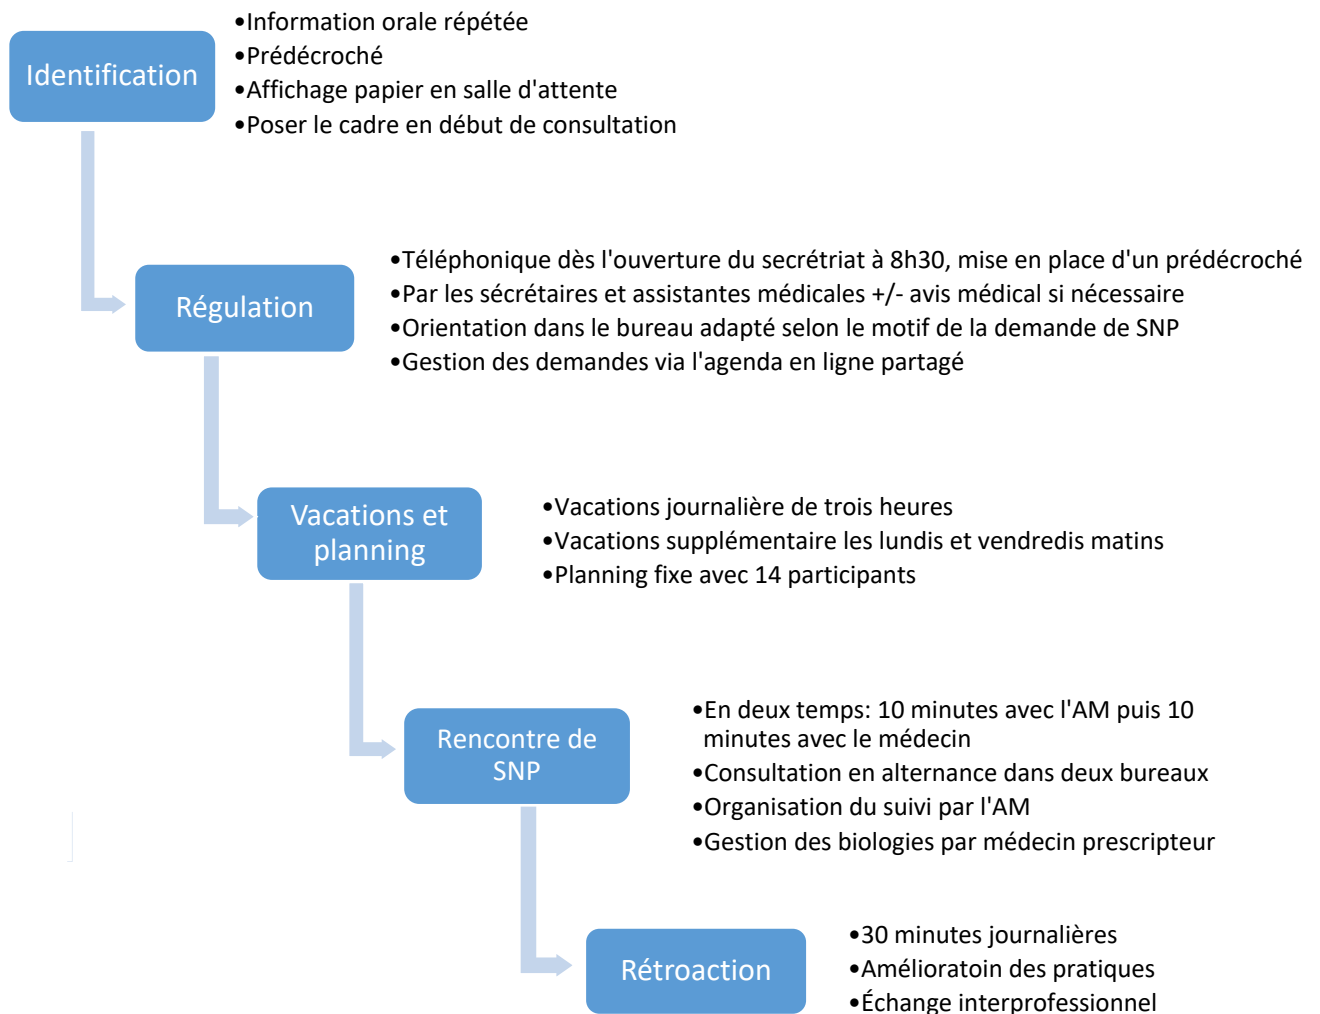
Identification

•Information orale répétée
•Prédécroché
•Affichage papier en salle d'attente
•Poser le cadre en début de consultation

Régulation

•Téléphonique dès l'ouverture du secrétriat à 8h30, mise en place d'un prédécroché
•Par les sécrétaires et assistantes médicales +/- avis médical si nécessaire
•Orientation dans le bureau adapté selon le motif de la demande de SNP
•Gestion des demandes via l'agenda en ligne partagé

Vacations et planning

•Vacations journalière de trois heures
•Vacations supplémentaire les lundis et vendredis matins
•Planning fixe avec 14 participants

Rencontre de SNP

•En deux temps: 10 minutes avec l'AM puis 10 minutes avec le médecin
•Consultation en alternance dans deux bureaux
•Organisation du suivi par l'AM
•Gestion des biologies par médecin prescripteur

Rétroaction

•30 minutes journalières
•Amélioratoin des pratiques
•Échange interprofessionnel